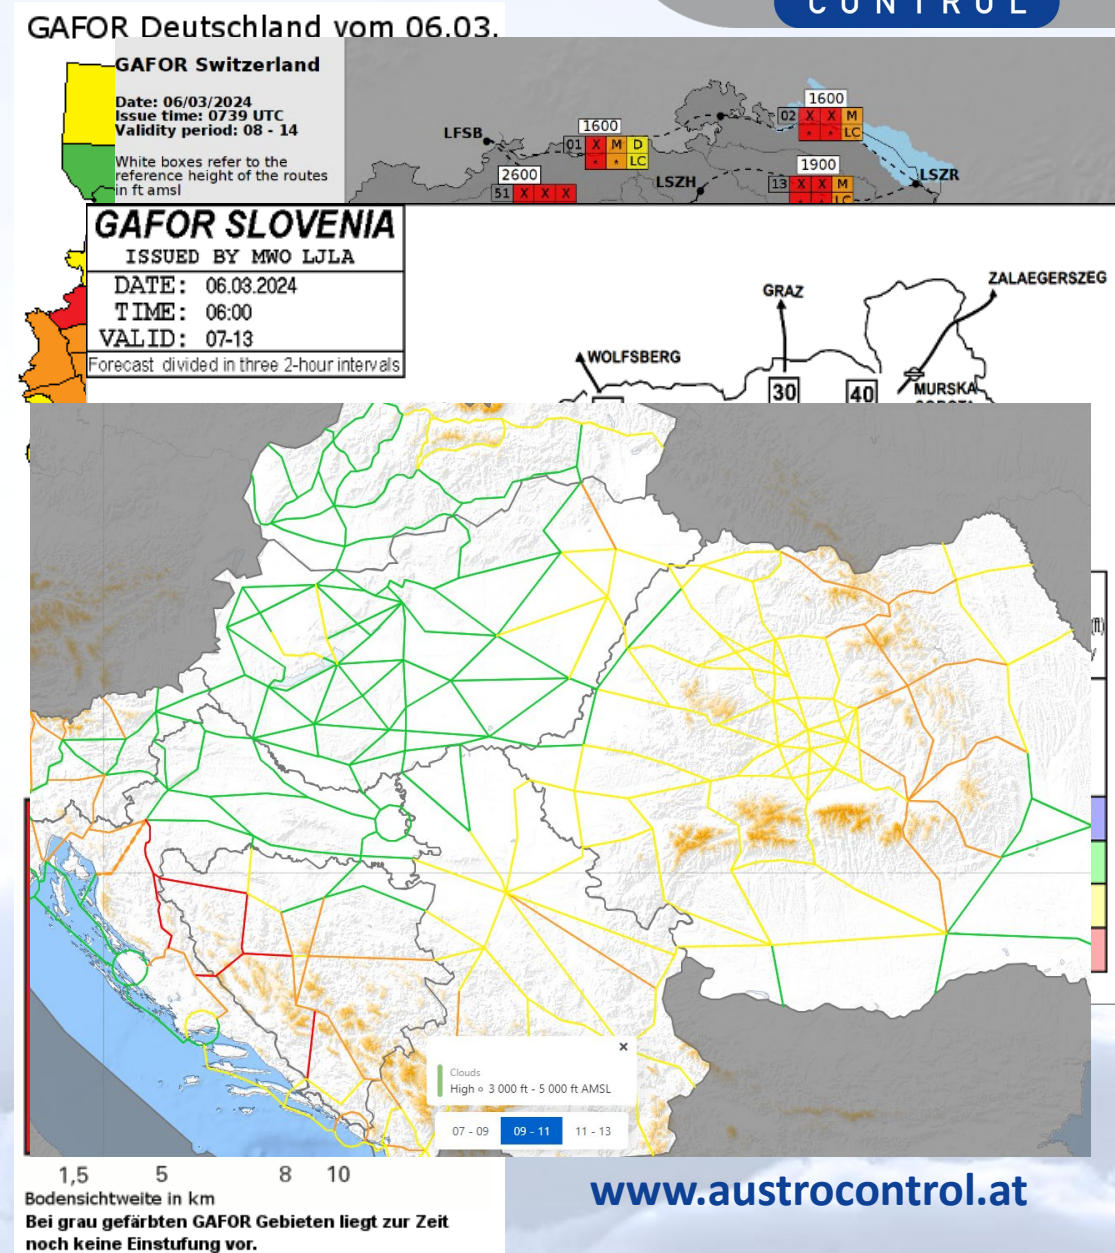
GAFOR Deutschland vom 06.03.

CONTROL

GAFOR Switzerland

Date: 06/03/2024
Issue time: 0739 UTC
Validity period: 08 - 14

White boxes refer to the reference height of the routes in ft amsl

LFSB
1600
01 X M D
LC
2600
51 X X X
LSZH
1600
02 X X M
LC
1900
13 X X M
LC
LSZR

GAFOR SLOVENIA
ISSUED BY MWO LJLA
DATE: 06.03.2024
TIME: 06:00
VALID: 07-13
Forecast divided in three 2-hour intervals

GRAZ
ZALAEGERSZEG
WOLFSBERG
30
40
MURSKA

Clouds
High ○ 3 000 ft - 5 000 ft AMSL
×
07 - 09
09 - 11
11 - 13

1,5 5 8 10
Bodensichtweite in km
Bei grau gefärbten GAFOR Gebieten liegt zur Zeit noch keine Einstufung vor.

www.austrocontrol.at